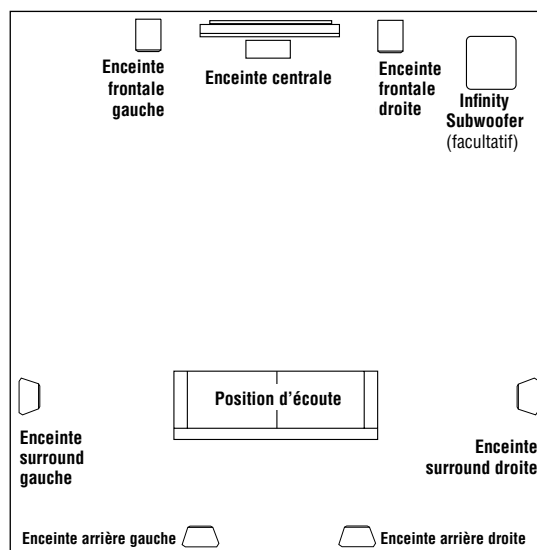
Enceinte frontale gauche

Enceinte centrale

Enceinte frontale droite

Infinity Subwoofer (facultatif)

Position d'écoute

Enceinte surround gauche

Enceinte surround droite

Enceinte arrière gauche

Enceinte arrière droite